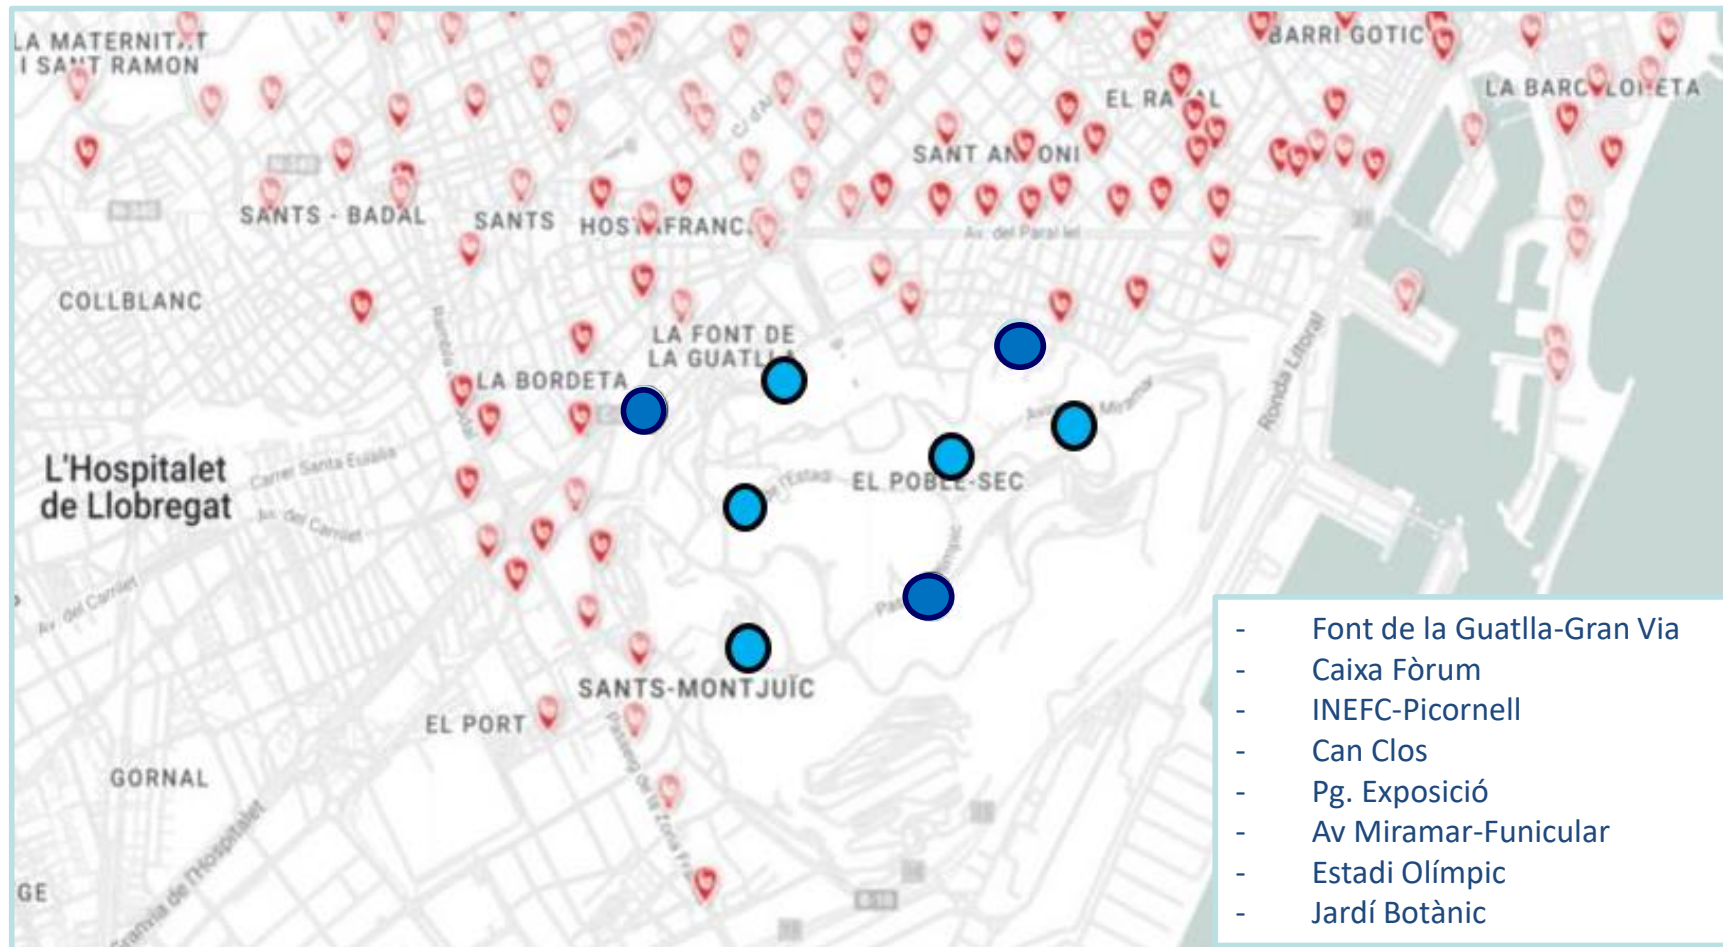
LA MATERNIT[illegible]
I SA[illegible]T RAMON
BARRI GOTIC
EL RA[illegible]AL
LA BARC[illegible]LO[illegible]ETA
SANT AN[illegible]ONI
SANTS - BADAL
SANTS
HOS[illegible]FRANC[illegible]
Av. del Paral·lel
COLLBLANC
LA FONT DE
LA GUATL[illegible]
LA BORDETA
Ronda Litoral
Av. Miramar
L'Hospitalet
de Llobregat
Carrer Santa Eulàlia
Av. del Carmel
EL POB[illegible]-SEC
SANTS-MONTJUÏC
EL PORT
GORNAL
Granvia de l'Hospitalet
GE

- Font de la Guatlla-Gran Via
- Caixa Fòrum
- INEFC-Picornell
- Can Clos
- Pg. Exposició
- Av Miramar-Funicular
- Estadi Olímpic
- Jardí Botànic